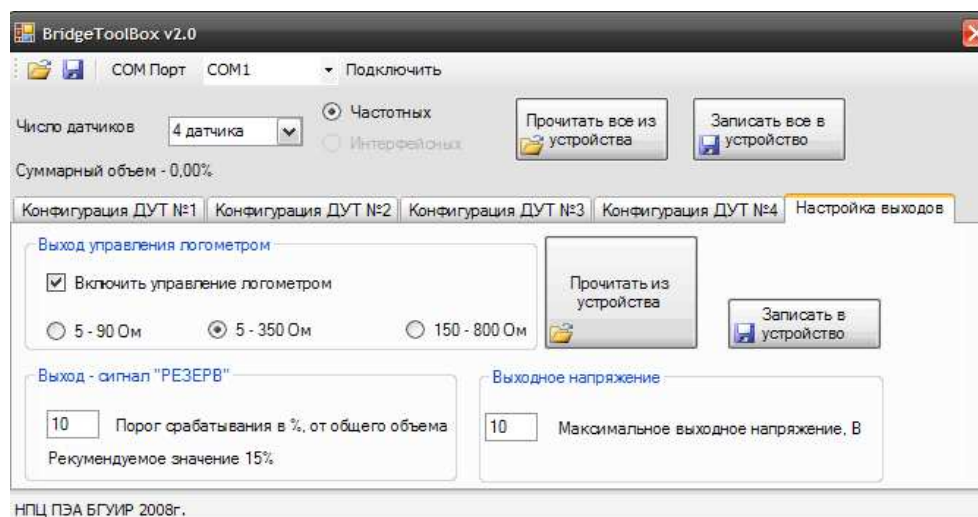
BridgeToolBox v2.0

COM Порт COM1 Подключить

Число датчиков 4 датчика

Частотных

Интерфейсных

Прочитать все из устройства

Записать все в устройство

Суммарный объем - 0,00%

Конфигурация ДУТ №1 | Конфигурация ДУТ №2 | Конфигурация ДУТ №3 | Конфигурация ДУТ №4 | Настройка выходов

Выход управления логометром

Включить управление логометром

5 - 90 Ом 5 - 350 Ом 150 - 800 Ом

Прочитать из устройства

Записать в устройство

Выход - сигнал "РЕЗЕРВ"

10 Порог срабатывания в %, от общего объема

Рекомендуемое значение 15%

Выходное напряжение

10 Максимальное выходное напряжение, В

НПЦ ПЭА БГУИР 2008г.